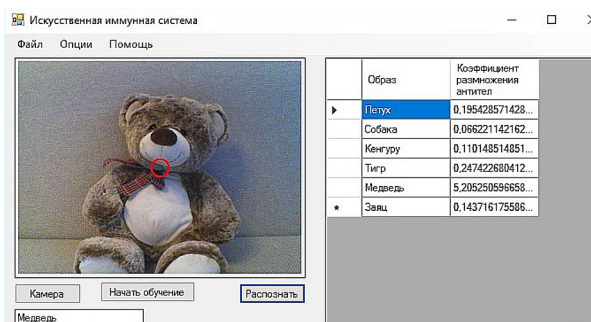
Искусственная иммунная система

Файл Опции Помощь

|  | Образ | Коэффициент размножения антител |
|---|---|---|
| ▸ | Петух | 0,195428571428... |
|  | Собака | 0,066221142162... |
|  | Кенгуру | 0,110148514851... |
|  | Тигр | 0,247422680412... |
|  | Медведь | 5,205250596658... |
| * | Заяц | 0,143716175586... |

Камера

Начать обучение

Распознать

Медведь